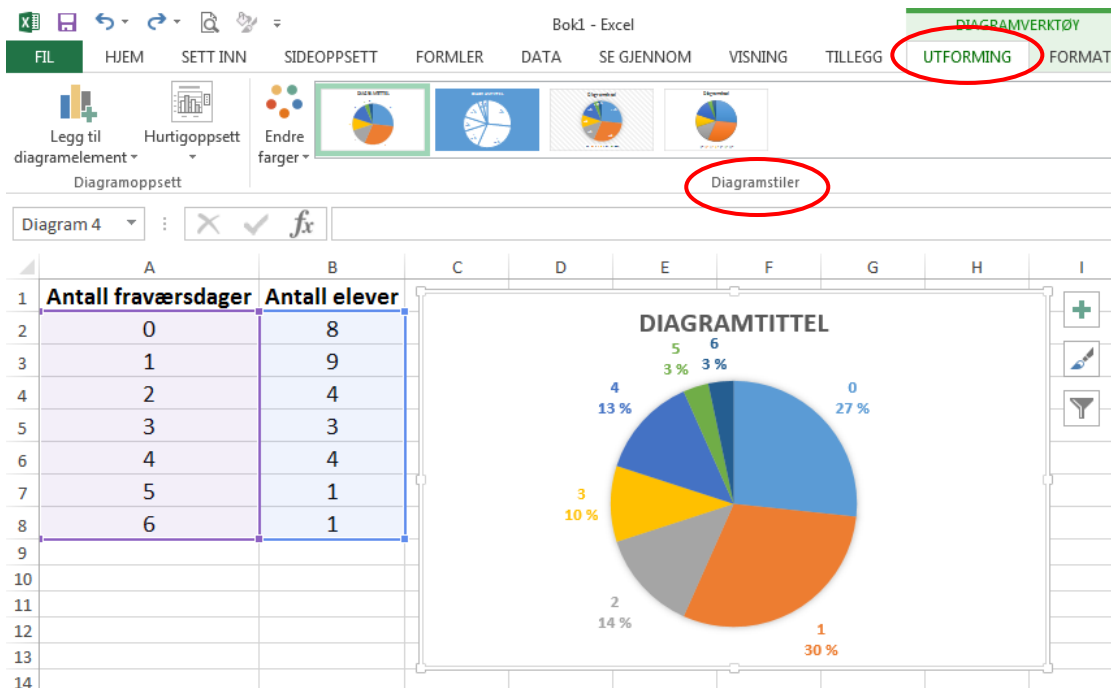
Bok1 - Excel

DIAGRAMVERKTØY

FIL HJEM SETT INN SIDEOPPSETT FORMLER DATA SE GJENNOM VISNING TILLEGG UTFORMING FORMAT

Legg til diagramelement Hurtigoppsett Endre farger

Diagramoppsett

Diagramstiler

Diagram 4

| | A | B |
|---|---|---|
| 1 | Antall fraværsdager | Antall elever |
| 2 | 0 | 8 |
| 3 | 1 | 9 |
| 4 | 2 | 4 |
| 5 | 3 | 3 |
| 6 | 4 | 4 |
| 7 | 5 | 1 |
| 8 | 6 | 1 |
| 9 | | |
| 10 | | |
| 11 | | |
| 12 | | |
| 13 | | |
| 14 | | |

C D E F G H I

DIAGRAMTITTEL

0 27 %
1 30 %
2 14 %
3 10 %
4 13 %
5 3 %
6 3 %